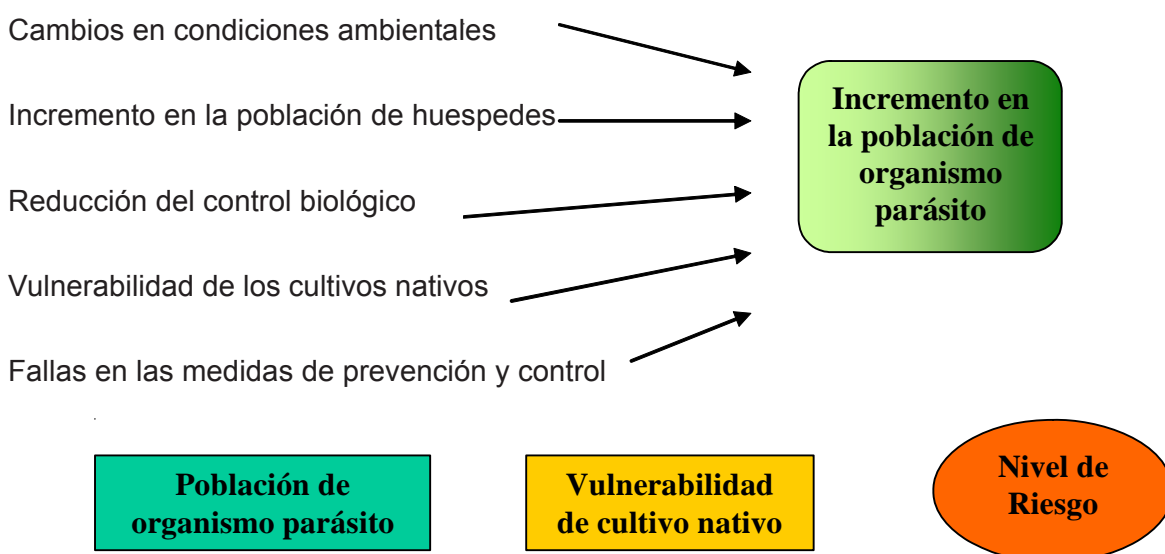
Cambios en condiciones ambientales

Incremento en la población de huespedes

Reducción del control biológico

Vulnerabilidad de los cultivos nativos

Fallas en las medidas de prevención y control

Incremento en la población de organismo parásito

Población de organismo parásito

Vulnerabilidad de cultivo nativo

Nivel de Riesgo